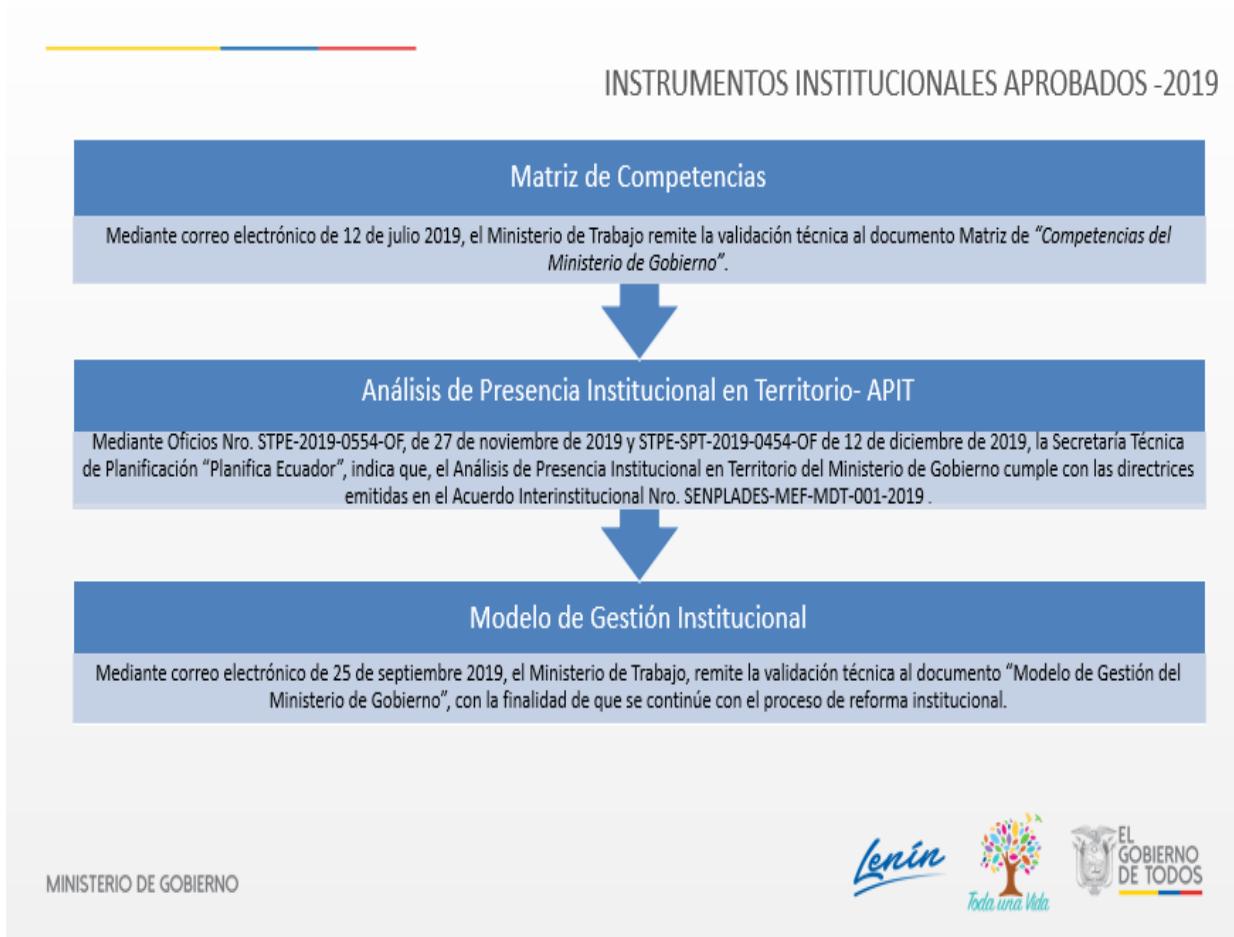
INSTRUMENTOS INSTITUCIONALES APROBADOS -2019

Matriz de Competencias

Mediante correo electrónico de 12 de julio 2019, el Ministerio de Trabajo remite la validación técnica al documento Matriz de *"Competencias del Ministerio de Gobierno"*.

Análisis de Presencia Institucional en Territorio- APIT

Mediante Oficios Nro. STPE-2019-0554-OF, de 27 de noviembre de 2019 y STPE-SPT-2019-0454-OF de 12 de diciembre de 2019, la Secretaría Técnica de Planificación "Planifica Ecuador", indica que, el Análisis de Presencia Institucional en Territorio del Ministerio de Gobierno cumple con las directrices emitidas en el Acuerdo Interinstitucional Nro. SENPLADES-MEF-MDT-001-2019 .

Modelo de Gestión Institucional

Mediante correo electrónico de 25 de septiembre 2019, el Ministerio de Trabajo, remite la validación técnica al documento "Modelo de Gestión del Ministerio de Gobierno", con la finalidad de que se continúe con el proceso de reforma institucional.

MINISTERIO DE GOBIERNO

Lenín

Toda una Vida

EL GOBIERNO DE TODOS